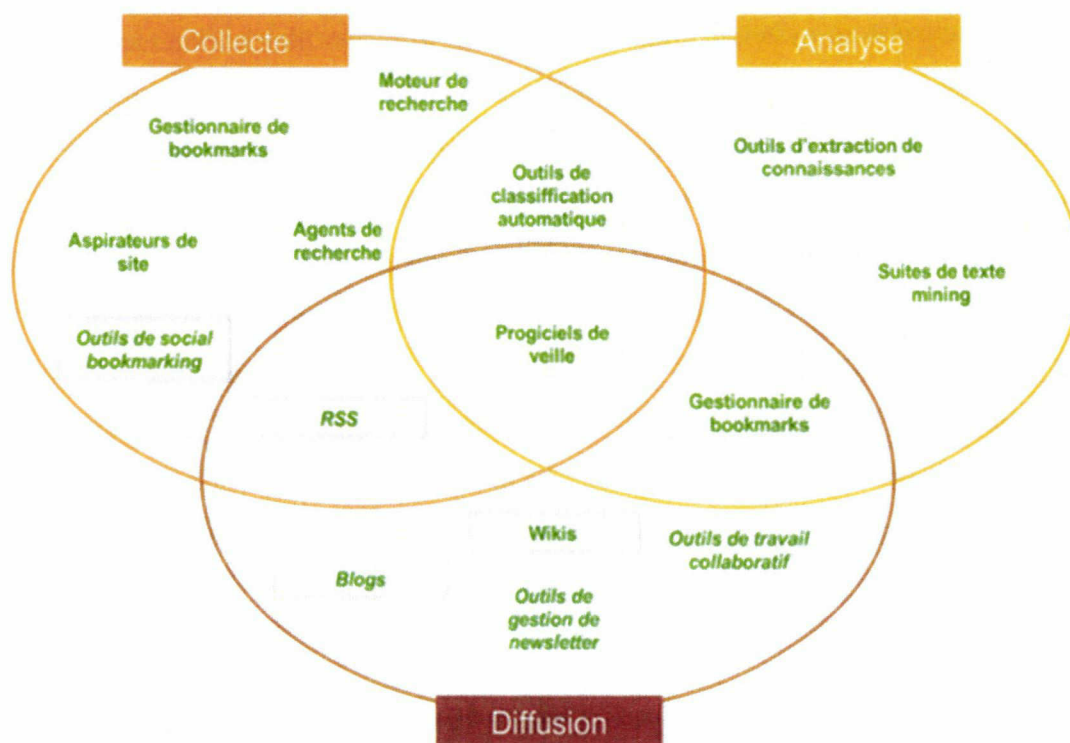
Collecte

Analyse

Moteur de recherche

Gestionnaire de bookmarks

Outils de classiffication automatique

Outils d'extraction de connaissances

Aspirateurs de site

Agents de recherche

Suites de texte mining

Outils de social bookmarking

Progiciels de veille

RSS

Gestionnaire de bookmarks

Wikis

Outils de travail collaboratif

Blogs

Outils de gestion de newsletter

Diffusion